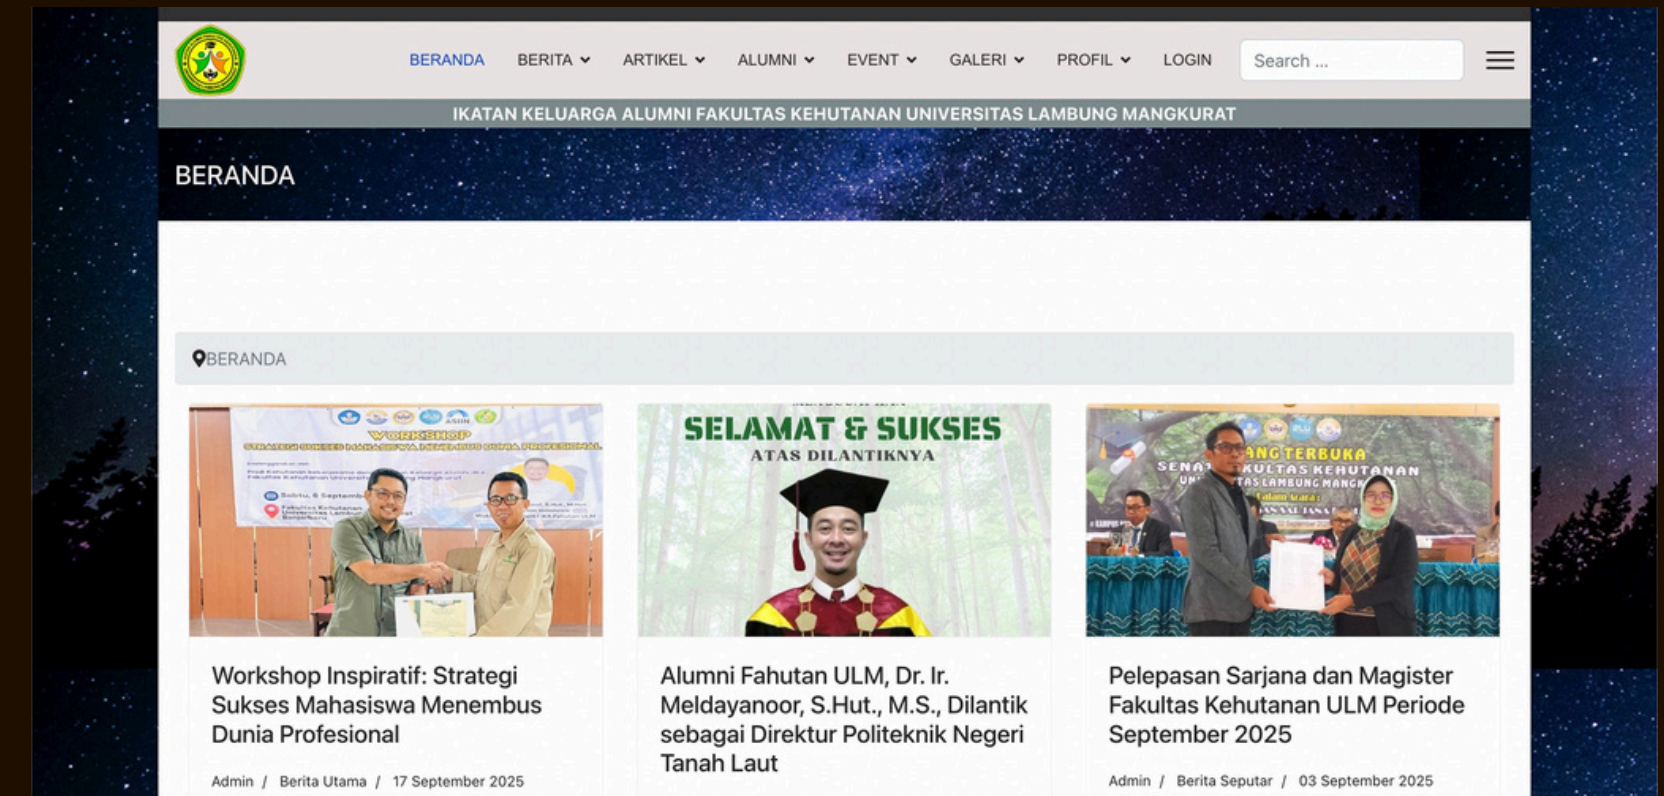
BERANDA BERITA ARTIKEL ALUMNI EVENT GALERI PROFIL LOGIN

Search ...

IKATAN KELUARGA ALUMNI FAKULTAS KEHUTANAN UNIVERSITAS LAMBUNG MANGKURAT

BERANDA

BERANDA

WORKSHOP

STRATEGI SUKSES MAHASISWA MENEMBUS DUNIA PROFESIONAL

SELAMAT & SUKSES
ATAS DILANTIKNYA

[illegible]ANG TERBUKA
SENA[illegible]KULTAS KEHUTANAN
UN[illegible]TAS LAMBUNG MANGK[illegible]

Workshop Inspiratif: Strategi Sukses Mahasiswa Menembus Dunia Profesional

Admin / Berita Utama / 17 September 2025

Alumni Fahutan ULM, Dr. Ir. Meldayanoor, S.Hut., M.S., Dilantik sebagai Direktur Politeknik Negeri Tanah Laut

Pelepasan Sarjana dan Magister Fakultas Kehutanan ULM Periode September 2025

Admin / Berita Seputar / 03 September 2025